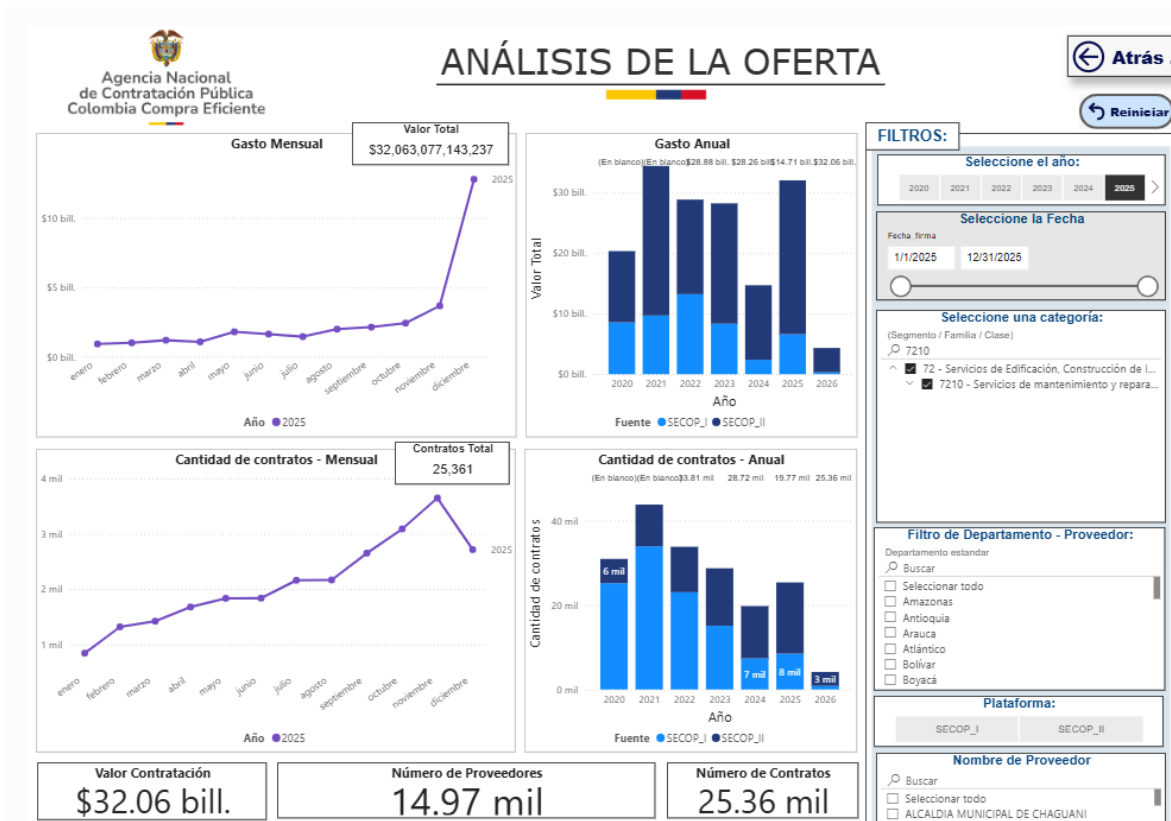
Agencia Nacional de Contratación Pública Colombia Compra Eficiente

ANÁLISIS DE LA OFERTA

Atrás

Reiniciar

Gasto Mensual

Valor Total
$32,063,077,143,237

$10 bill.
$5 bill.
$0 bill.
2025
enero febrero marzo abril mayo junio julio agosto septiembre octubre noviembre diciembre
Año ● 2025

Gasto Anual
(En blanco) (En blanco) $28.88 bill. $28.26 bill. $14.71 bill. $32.06 bill.
$30 bill.
$20 bill.
$10 bill.
$0 bill.
Valor Total
2020 2021 2022 2023 2024 2025 2026
Año
Fuente ● SECOP_I ● SECOP_II

FILTROS:

Seleccione el año:
2020 2021 2022 2023 2024 2025

Seleccione la Fecha
Fecha_firma
1/1/2025 12/31/2025

Seleccione una categoría:
(Segmento / Familia / Clase)
7210
72 - Servicios de Edificación, Construcción de I...
7210 - Servicios de mantenimiento y repara...

Cantidad de contratos - Mensual

Contratos Total
25,361

4 mil
3 mil
2 mil
1 mil
2025
enero febrero marzo abril mayo junio julio agosto septiembre octubre noviembre diciembre
Año ● 2025

Cantidad de contratos - Anual
(En blanco) (En blanco) 33.81 mil 28.72 mil 19.77 mil 25.36 mil
40 mil
20 mil
0 mil
Cantidad de contratos
6 mil
7 mil
8 mil
3 mil
2020 2021 2022 2023 2024 2025 2026
Año
Fuente ● SECOP_I ● SECOP_II

Filtro de Departamento - Proveedor:
Departamento estandar
Buscar
Seleccionar todo
Amazonas
Antioquia
Arauca
Atlántico
Bolívar
Boyacá

Plataforma:
SECOP_I SECOP_II

Nombre de Proveedor
Buscar
Seleccionar todo
ALCALDIA MUNICIPAL DE CHAGUANI

Valor Contratación
$32.06 bill.

Número de Proveedores
14.97 mil

Número de Contratos
25.36 mil